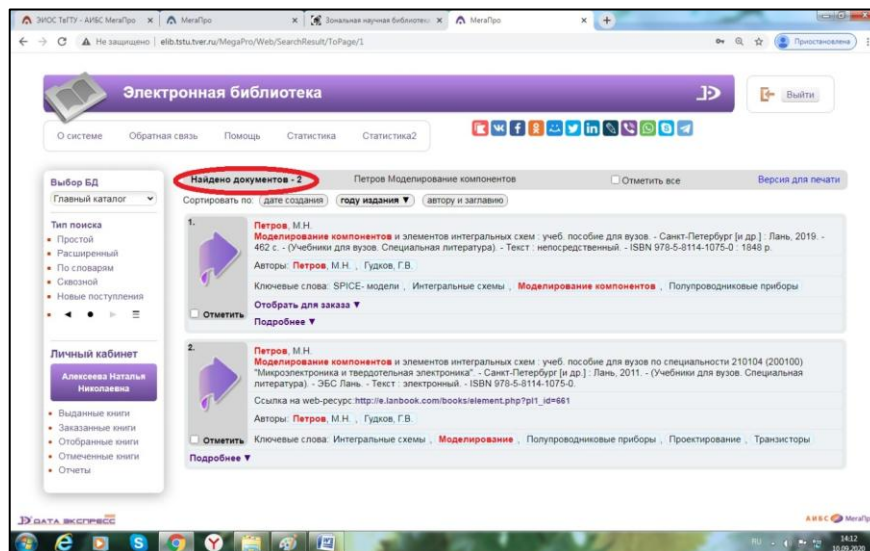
ЭИОС ТвГТУ - АИБС МегаПро × МегаПро × Зональная научная библиотека × МегаПро × +

Не защищено | elib.tstu.tver.ru/MegaPro/Web/SearchResult/ToPage/1

Приостановлена

Электронная библиотека

Выйти

О системе Обратная связь Помощь Статистика Статистика2

Выбор БД
Главный каталог

Тип поиска
• Простой
• Расширенный
• По словарям
• Сквозной
• Новые поступления

Личный кабинет
Алексеева Наталья Николаевна

• Выданные книги
• Заказанные книги
• Отобранные книги
• Отмеченные книги
• Отчеты

Найдено документов - 2 Петров Моделирование компонентов Отметить все Версия для печати

Сортировать по: дате создания году издания ▼ автору и заглавию

1.
Петров, М.Н.
Моделирование компонентов и элементов интегральных схем : учеб. пособие для вузов. - Санкт-Петербург [и др.] : Лань, 2019. - 462 с. - (Учебники для вузов. Специальная литература). - Текст : непосредственный. - ISBN 978-5-8114-1075-0 : 1848 р.
Авторы: Петров, М.Н. , Гудков, Г.В.
Ключевые слова: SPICE- модели , Интегральные схемы , Моделирование компонентов , Полупроводниковые приборы
Отобрать для заказа ▼
Отметить
Подробнее ▼

2.
Петров, М.Н.
Моделирование компонентов и элементов интегральных схем : учеб. пособие для вузов по специальности 210104 (200100) "Микроэлектроника и твердотельная электроника". - Санкт-Петербург [и др.] : Лань, 2011. - (Учебники для вузов. Специальная литература). - ЭБС Лань. - Текст : электронный. - ISBN 978-5-8114-1075-0.
Ссылка на web-ресурс:http://e.lanbook.com/books/element.php?pl1_id=661
Авторы: Петров, М.Н. , Гудков, Г.В.
Отметить Ключевые слова: Интегральные схемы , Моделирование , Полупроводниковые приборы , Проектирование , Транзисторы
Подробнее ▼

DATA ЭКСПРЕСС
АИБС MeraПро

RU 14:12 10.09.2020